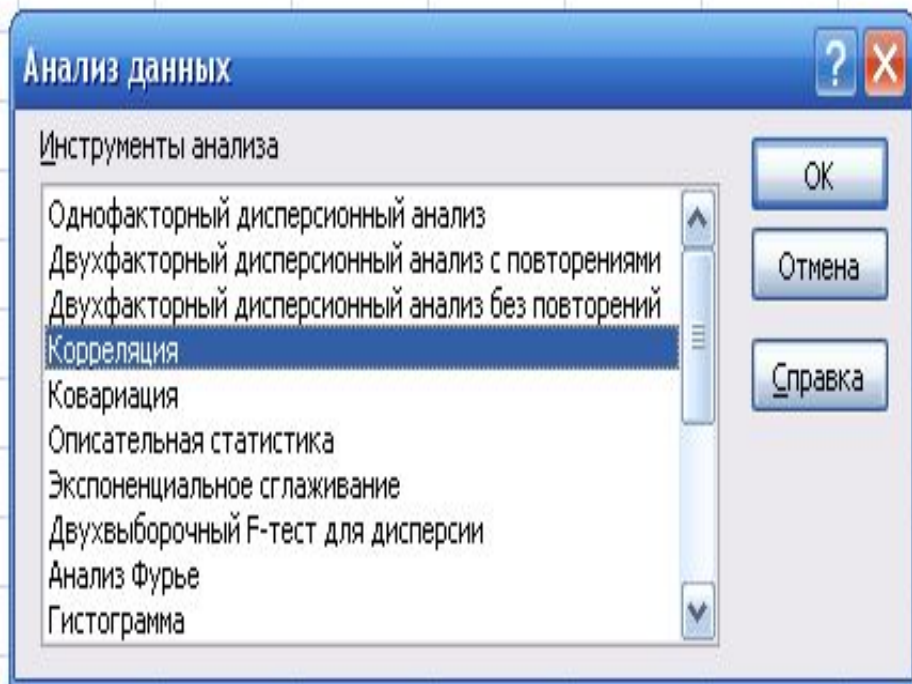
Анализ данных

Инструменты анализа

Однофакторный дисперсионный анализ
Двухфакторный дисперсионный анализ с повторениями
Двухфакторный дисперсионный анализ без повторений
Корреляция
Ковариация
Описательная статистика
Экспоненциальное сглаживание
Двухвыборочный F-тест для дисперсии
Анализ Фурье
Гистограмма

OK
Отмена
Справка